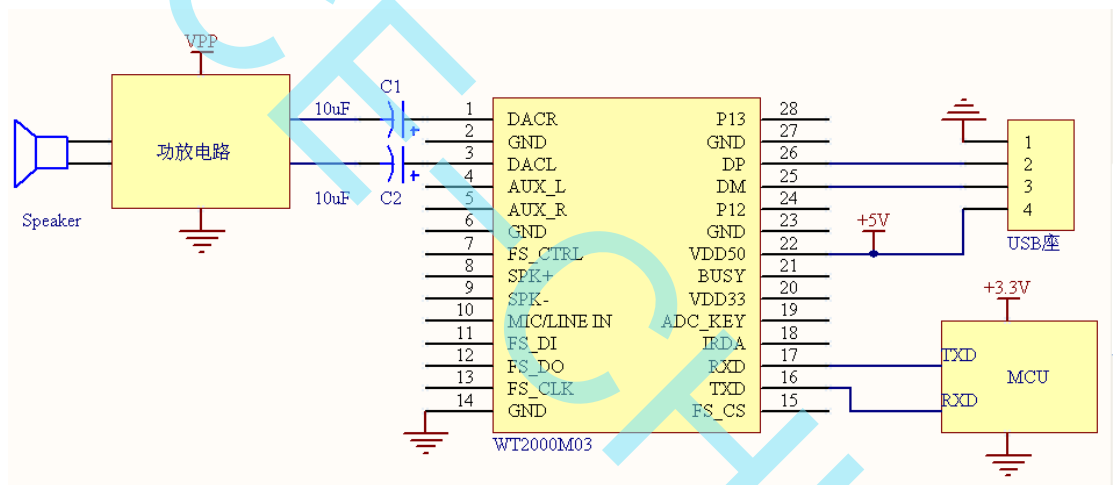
VPP

功放电路

Speaker

10uF

C1

10uF

C2

| Pin | Left | Right | Pin |
|---|---|---|---|
| 1 | DACR | P13 | 28 |
| 2 | GND | GND | 27 |
| 3 | DACL | DP | 26 |
| 4 | AUX_L | DM | 25 |
| 5 | AUX_R | P12 | 24 |
| 6 | GND | GND | 23 |
| 7 | FS_CTRL | VDD50 | 22 |
| 8 | SPK+ | BUSY | 21 |
| 9 | SPK- | VDD33 | 20 |
| 10 | MIC/LINE IN | ADC_KEY | 19 |
| 11 | FS_DI | IRDA | 18 |
| 12 | FS_DO | RXD | 17 |
| 13 | FS_CLK | TXD | 16 |
| 14 | GND | FS_CS | 15 |

WT2000M03

+5V

1
2
3
4

USB座

+3.3V

TXD

MCU

RXD